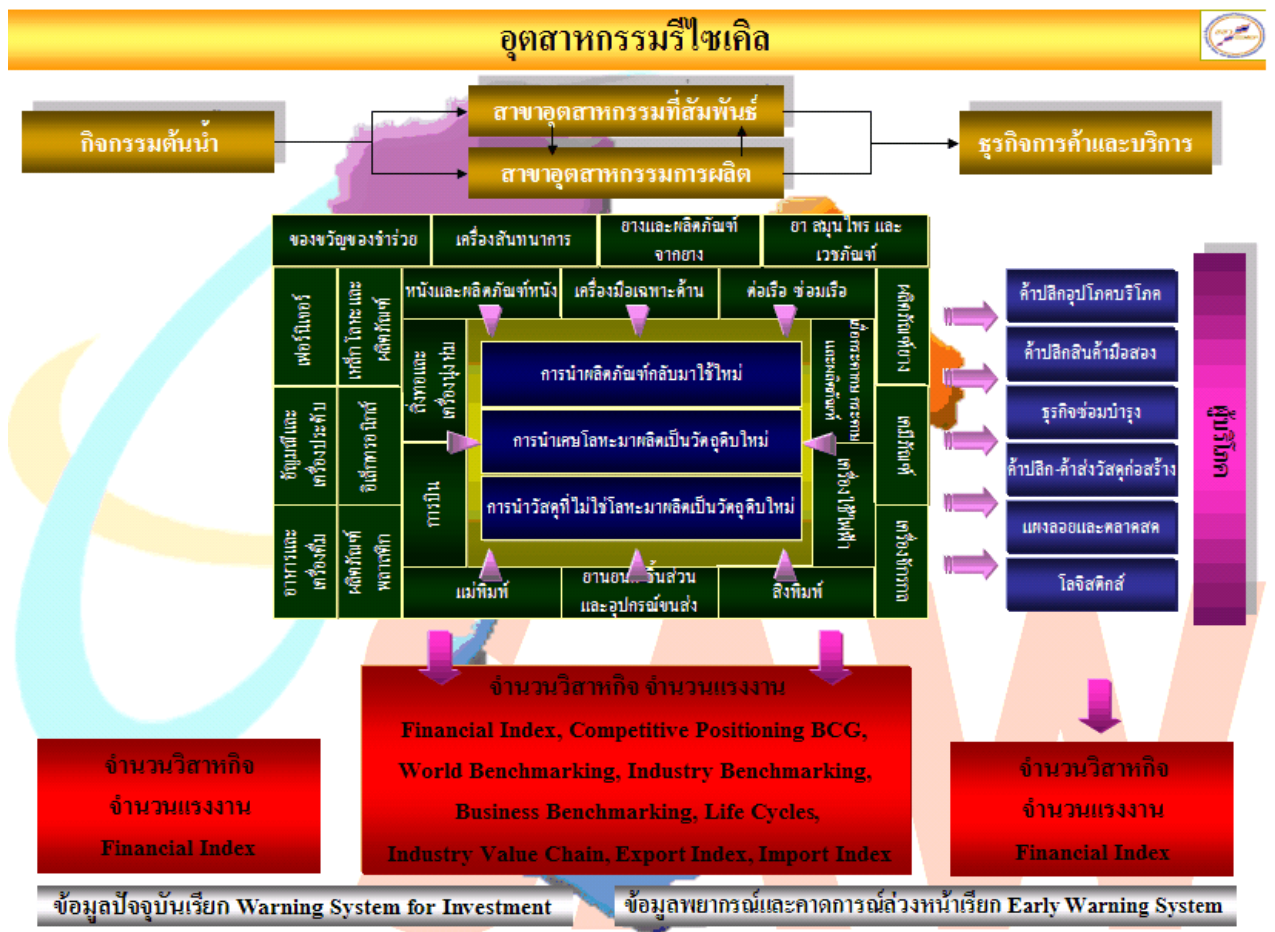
อุตสาหกรรมรีไซเคิล

กิจกรรมต้นน้ำ

สาขาอุตสาหกรรมที่สัมพันธ์

สาขาอุตสาหกรรมการผลิต

ธุรกิจการค้าและบริการ

ของขวัญของชำร่วย

เครื่องสันทนาการ

ยางและผลิตภัณฑ์จากยาง

ยา สมุนไพร และเวชภัณฑ์

เฟอร์นิเจอร์

เหล็ก โลหะและผลิตภัณฑ์

หนังและผลิตภัณฑ์หนัง

เครื่องมือเฉพาะด้าน

ต่อเรือ ซ่อมเรือ

ผลิตภัณฑ์ยาง

สิ่งทอและเครื่องนุ่งห่ม

การนำผลิตภัณฑ์กลับมาใช้ใหม่

การนำเศษโลหะมาผลิตเป็นวัตถุดิบใหม่

การนำวัสดุที่ไม่ใช่โลหะมาผลิตเป็นวัตถุดิบใหม่

กระดาษ กระดาษและผลิตภัณฑ์

เคมีภัณฑ์

อัญมณีและเครื่องประดับ

อิเล็กทรอนิกส์

การบิน

เครื่องใช้ไฟฟ้า

อาหารและเครื่องดื่ม

ผลิตภัณฑ์พลาสติก

แม่พิมพ์

ยานยนต์ ชิ้นส่วนและอุปกรณ์ขนส่ง

สิ่งพิมพ์

เครื่องจักรกล

ค้าปลีกอุปโภคบริโภค

ค้าปลีกสินค้ามือสอง

ธุรกิจซ่อมบำรุง

ค้าปลีก-ค้าส่งวัสดุก่อสร้าง

แผงลอยและตลาดสด

โลจิสติกส์

ผู้บริโภค

จำนวนวิสาหกิจ จำนวนแรงงาน
Financial Index, Competitive Positioning BCG, World Benchmarking, Industry Benchmarking, Business Benchmarking, Life Cycles, Industry Value Chain, Export Index, Import Index

จำนวนวิสาหกิจ
จำนวนแรงงาน
Financial Index

จำนวนวิสาหกิจ
จำนวนแรงงาน
Financial Index

ข้อมูลปัจจุบันเรียก Warning System for Investment

ข้อมูลพยากรณ์และคาดการณ์ล่วงหน้าเรียก Early Warning System